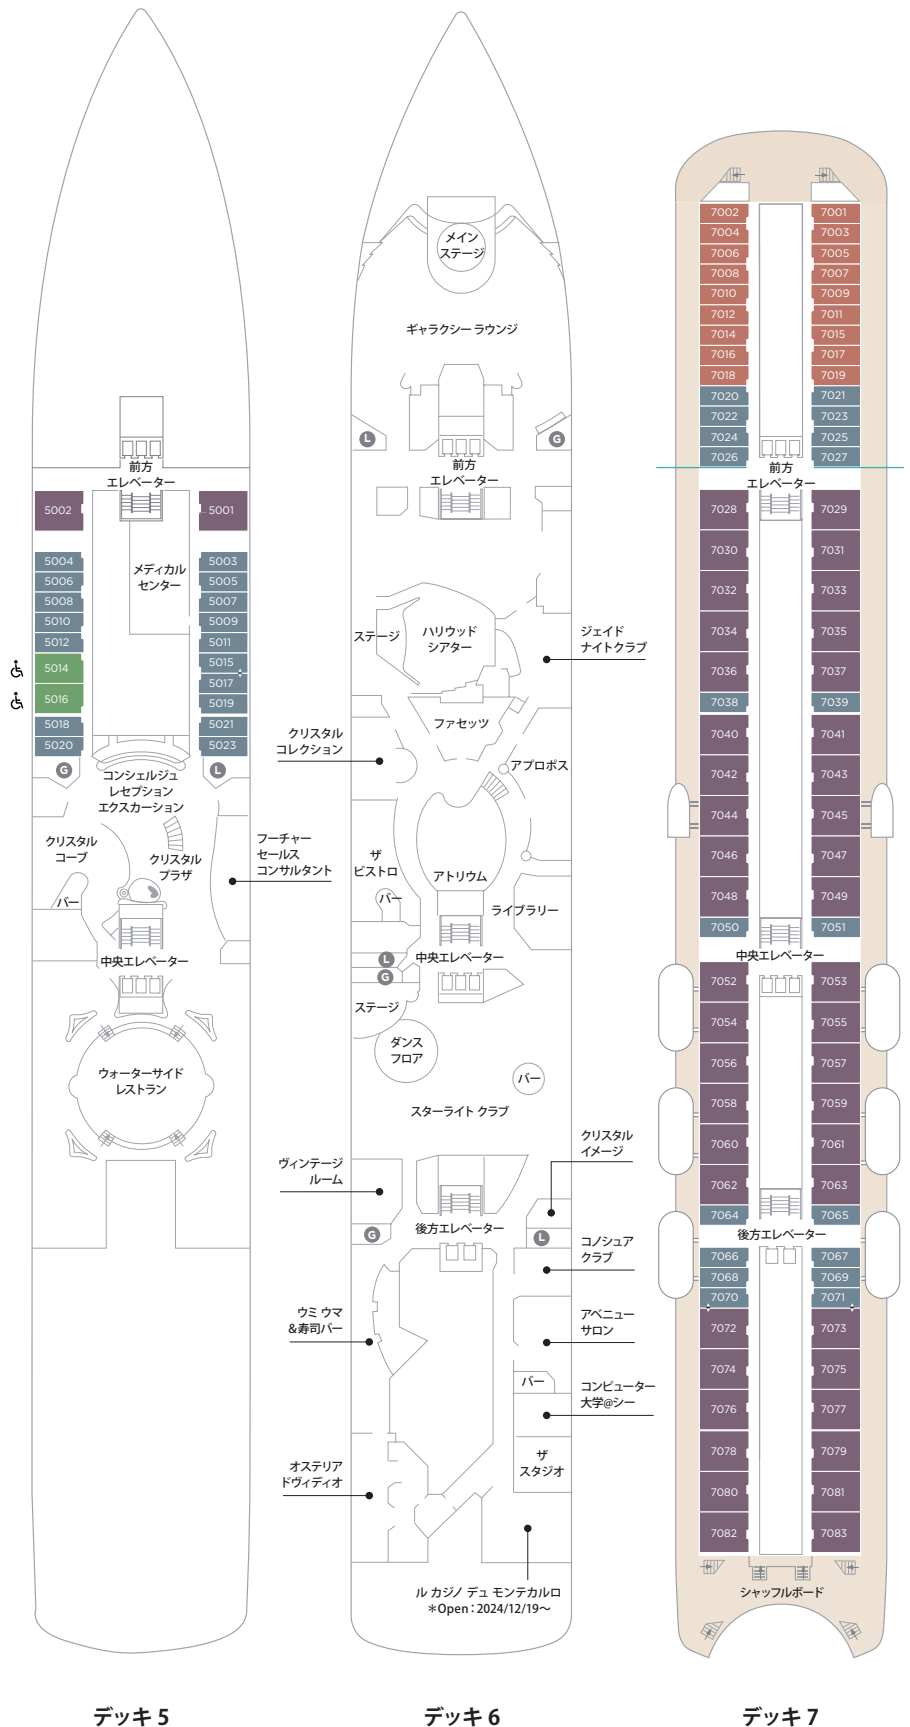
前方
エレベーター

5002
5001
5004
5003
5006
5005
5008
5007
5010
5009
5012
5011
5014
5015
5016
5017
5018
5019
5020
5021
5023

メディカル
センター

G
L

コンシェルジュ
レセプション
エクスカーション

クリスタル
コーブ

クリスタル
プラザ

バー

フーチャー
セールス
コンサルタント

中央エレベーター

ウォーターサイド
レストラン

デッキ 5

メイン
ステージ

ギャラクシー ラウンジ

L
G

前方
エレベーター

ステージ

ハリウッド
シアター

ジェイド
ナイトクラブ

ファセッツ

クリスタル
コレクション

アプロポス

ザ
ビストロ

アトリウム

バー

ライブラリー

L
G

中央エレベーター

ステージ

ダンス
フロア

バー

スターライト クラブ

ヴィンテージ
ルーム

クリスタル
イメージ

G

後方エレベーター

L

コノシュア
クラブ

ウミ ウマ
&寿司バー

アベニュー
サロン

バー

コンピューター
大学@シー

ザ
スタジオ

オステリア
ドヴィディオ

ル カジノ デュ モンテカルロ
＊Open : 2024/12/19～

デッキ 6

7002
7001
7004
7003
7006
7005
7008
7007
7010
7009
7012
7011
7014
7015
7016
7017
7018
7019
7020
7021
7022
7023
7024
7025
7026
7027

前方
エレベーター

7028
7029
7030
7031
7032
7033
7034
7035
7036
7037
7038
7039
7040
7041
7042
7043
7044
7045
7046
7047
7048
7049
7050
7051

中央エレベーター

7052
7053
7054
7055
7056
7057
7058
7059
7060
7061
7062
7063
7064
7065

後方エレベーター

7066
7067
7068
7069
7070
7071
7072
7073
7074
7075
7076
7077
7078
7079
7080
7081
7082
7083

シャッフルボード

デッキ 7